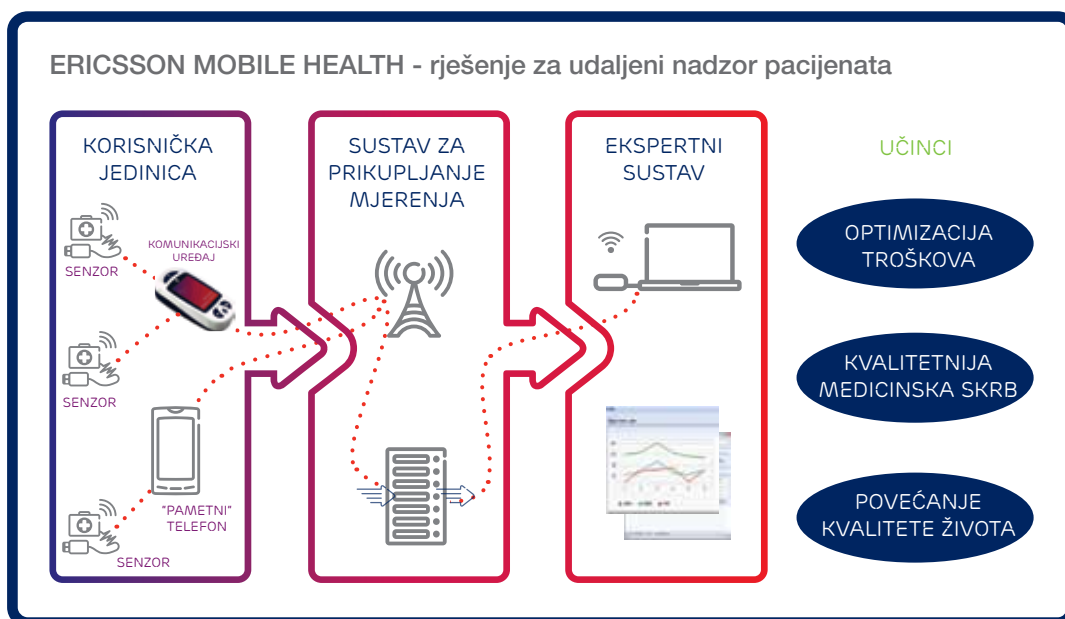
ERICSSON MOBILE HEALTH - rješenje za udaljeni nadzor pacijenata

KORISNIČKA JEDINICA

SENZOR

KOMUNIKACIJSKI UREĐAJ

SENZOR

SENZOR

"PAMETNI" TELEFON

SUSTAV ZA PRIKUPLJANJE MJERENJA

EKSPERTNI SUSTAV

UČINCI

OPTIMIZACIJA TROŠKOVA

KVALITETNIJA MEDICINSKA SKRB

POVEĆANJE KVALITETE ŽIVOTA